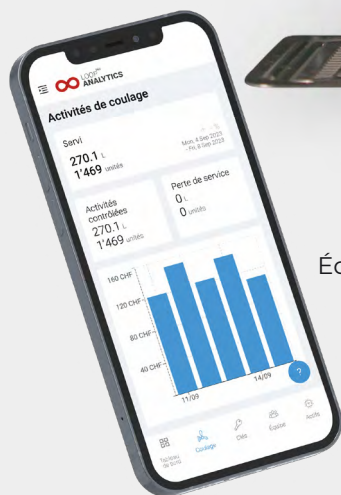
LOOP ANALYTICS

Activités de coulage

Servi
270.1 L
1'469 unités

Mon, 4 Sep 2023 – Fri, 8 Sep 2023

Activités contrôlées
270.1 L
1'469 unités

Perte de service
0 L
0 unités

160 CHF
120 CHF
80 CHF
40 CHF

11/09
14/09

?

Tableau de bord
Coulage
Clés
Équipe
Profil

Éc